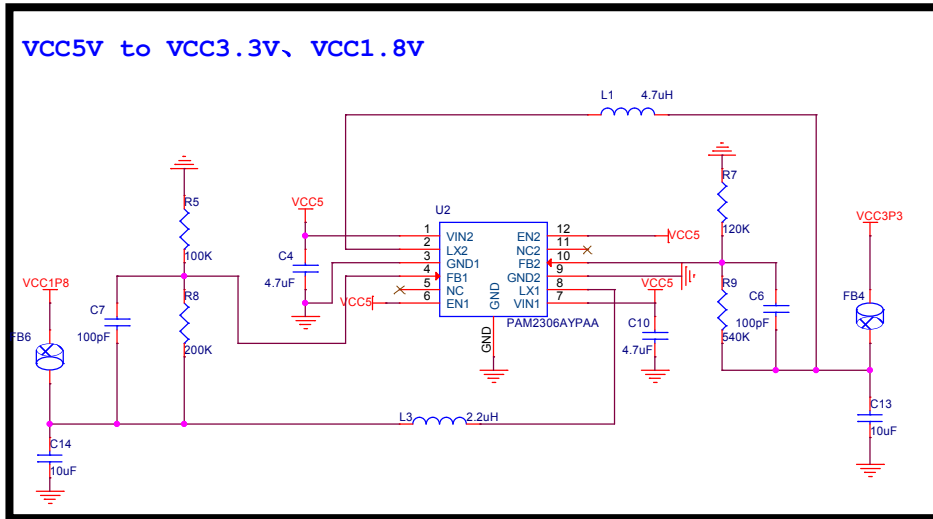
VCC5V to VCC3.3V、VCC1.8V

L1 4.7uH

R7
120K
R9
540K
C6
100pF
VCC3P3
FB4
C13
10uF

U2
1 VIN2
2 LX2
3 GND1
4 FB1
5 NC
6 EN1
EN2 12
NC2 11
FB2 10
GND2 9
LX1 8
VIN1 7
GND
GND
PAM2306AYPAA

VCC5
VCC5
VCC5
VCC5
C4
4.7uF
C10
4.7uF

R5
100K
R8
200K
C7
100pF
VCC1P8
FB6
C14
10uF

L3 2.2uH